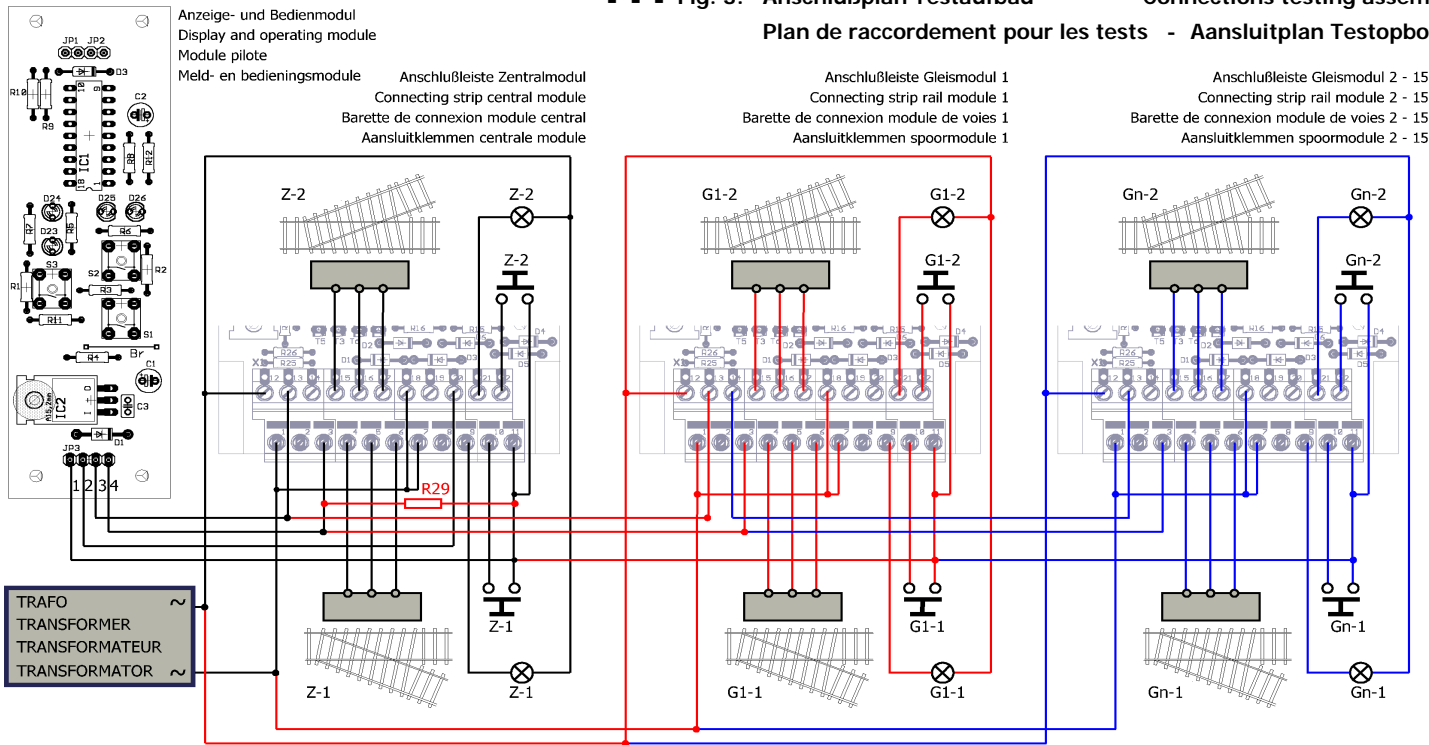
Fig. 3: Anschlußplan Testaufbau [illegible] Connections testing assem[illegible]

Plan de raccordement pour les tests - Aansluitplan Testopbo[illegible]

Anzeige- und Bedienmodul
Display and operating module
Module pilote
Meld- en bedieningsmodule

Anschlußleiste Zentralmodul
Connecting strip central module
Barette de connexion module central
Aansluitklemmen centrale module

Anschlußleiste Gleismodul 1
Connecting strip rail module 1
Barette de connexion module de voies 1
Aansluitklemmen spoormodule 1

Anschlußleiste Gleismodul 2 - 15
Connecting strip rail module 2 - 15
Barette de connexion module de voies 2 - 15
Aansluitklemmen spoormodule 2 - 15

JP1 JP2 D3 R10 R9 IC1 C2 R8 R12 D24 D25 D26 R7 R5 D23 R6 S3 S2 R2 R1 R3 R11 S1 R4 Br C1 IC2 C3 D1 JP3 1 2 3 4

Z-2 Z-2 Z-2
G1-2 G1-2 G1-2
Gn-2 Gn-2 Gn-2

R29

TRAFO ~
TRANSFORMER
TRANSFORMATEUR
TRANSFORMATOR ~

Z-1 Z-1 Z-1
G1-1 G1-1 G1-1
Gn-1 Gn-1 Gn-1